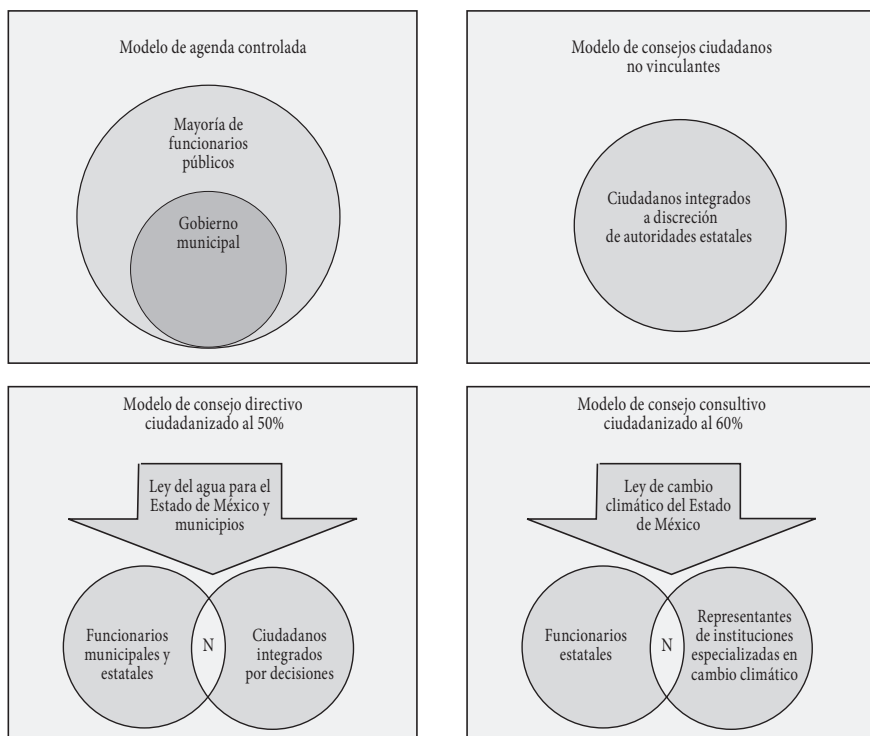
Modelo de agenda controlada

Mayoría de funcionarios públicos

Gobierno municipal

Modelo de consejos ciudadanos no vinculantes

Ciudadanos integrados a discreción de autoridades estatales

Modelo de consejo directivo ciudadanizado al 50%

Ley del agua para el Estado de México y municipios

Funcionarios municipales y estatales

N

Ciudadanos integrados por decisiones

Modelo de consejo consultivo ciudadanizado al 60%

Ley de cambio climático del Estado de México

Funcionarios estatales

N

Representantes de instituciones especializadas en cambio climático